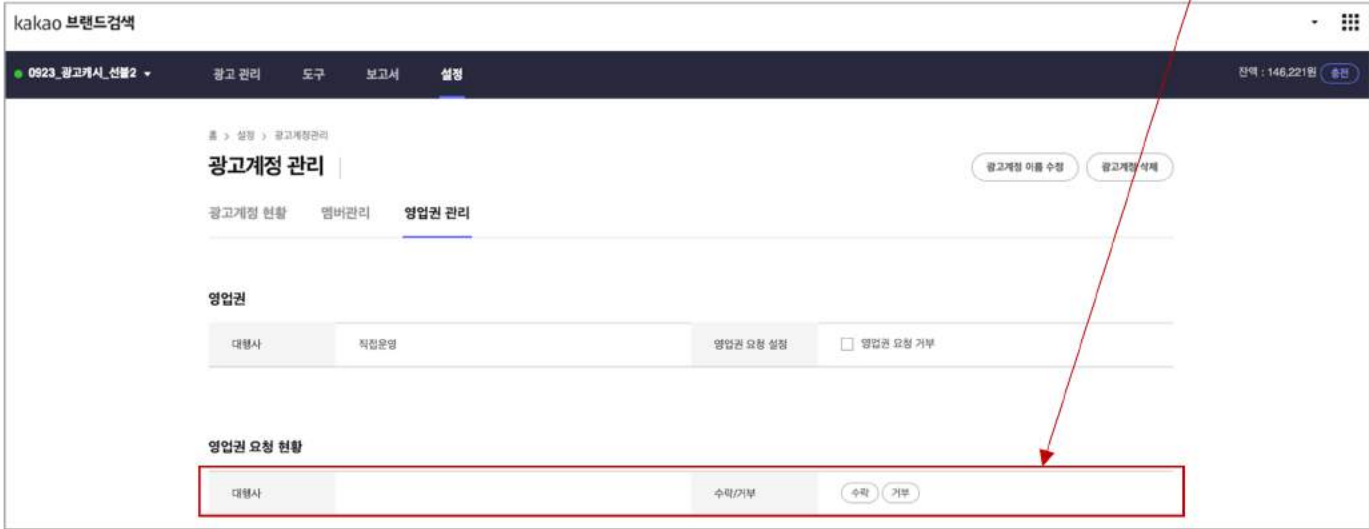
kakao 브랜드검색

● 0923_광고캐시_선불2 ▾ 광고 관리 도구 보고서 설정

잔액 : 146,221원 충전

홈 > 설정 > 광고계정관리

광고계정 관리

광고계정 이름 수정 광고계정 삭제

광고계정 현황 멤버관리 영업권 관리

영업권

| 대행사 | 직접운영 | 영업권 요청 설정 | 영업권 요청 거부 |
|---|---|---|---|

영업권 요청 현황

| 대행사 | | 수락/거부 | 수락 거부 |
|---|---|---|---|